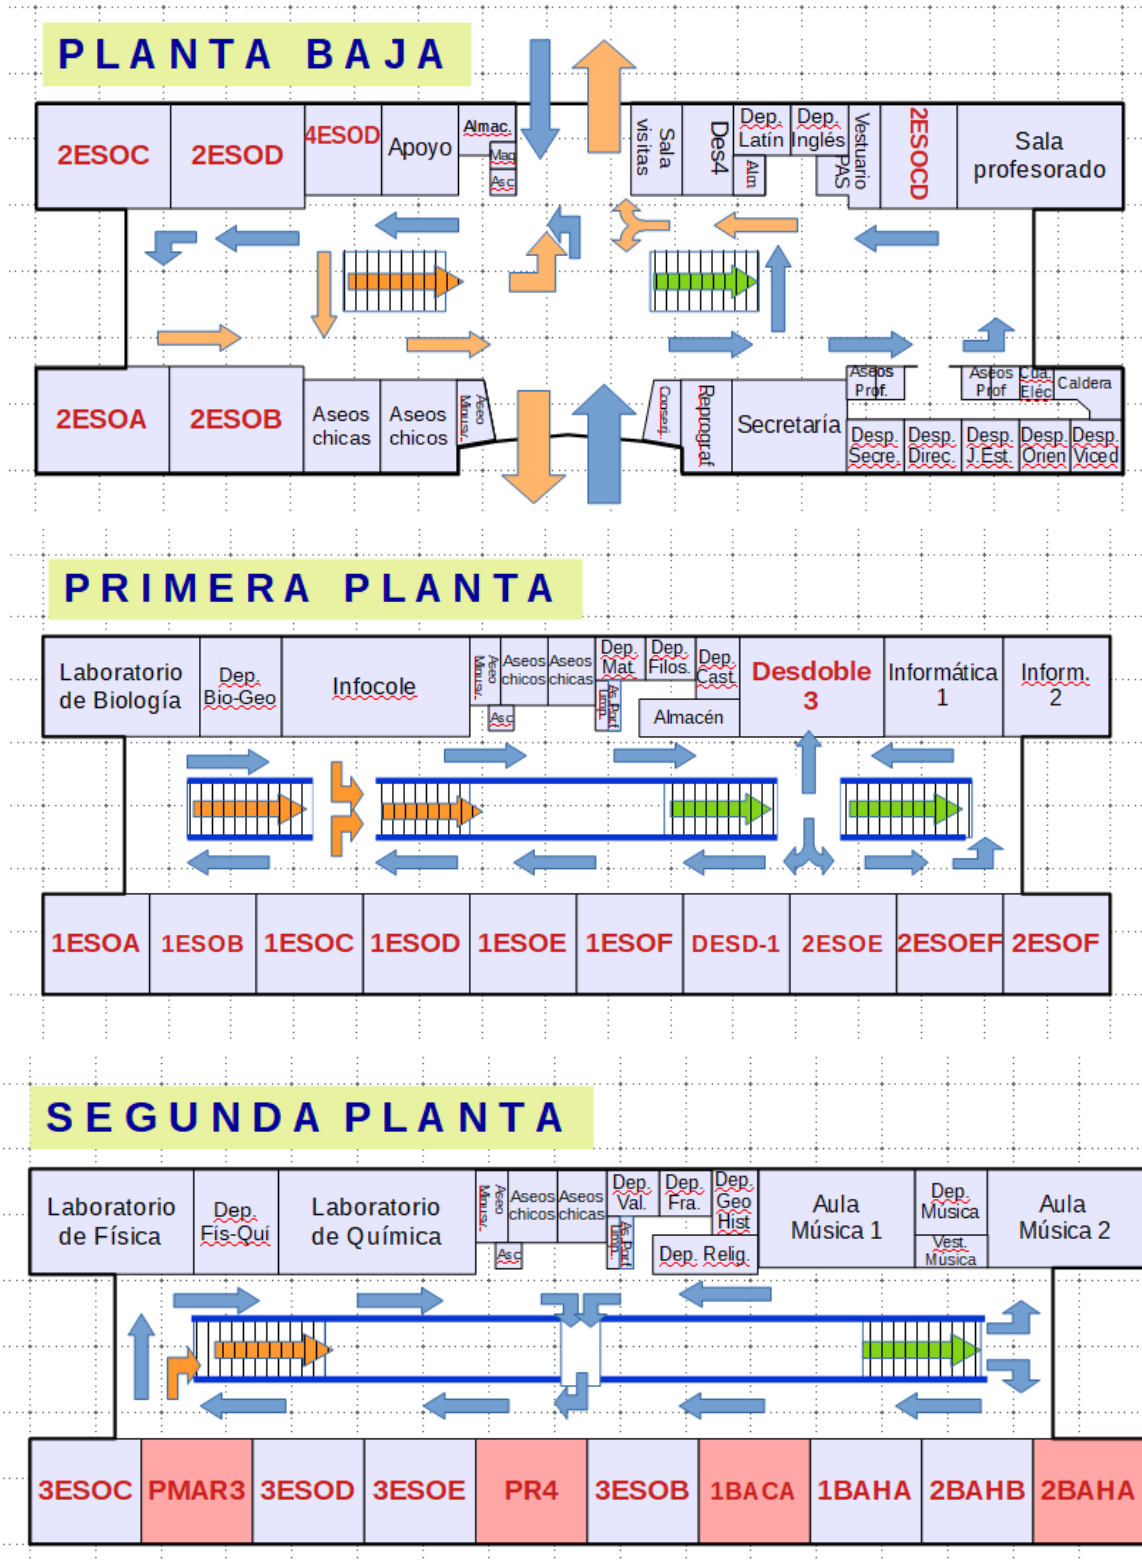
PLANTA BAJA

2ESOC
2ESOD
4ESOD
Apoyo
Almac.
Mag
Asc
Sala visitas
Des4
Dep. Latín
Dep. Inglés
Alm
Vestuario PAS
2ESOCD
Sala profesorado

2ESOA
2ESOB
Aseos chicas
Aseos chicos
Aseo Minusv.
Conserj.
Reprograf.
Secretaría
Aseos Prof.
Aseos Prof
Cua. Eléc
Caldera
Desp. Secre.
Desp. Direc.
Desp. J.Est.
Desp. Orien
Desp. Viced

PRIMERA PLANTA

Laboratorio de Biología
Dep. Bio-Geo
Infocole
Aseo Minusv.
Aseos chicos
Aseos chicas
Asc
Dep. Mat
Dep. Filos.
Dep. Cast
As. Pers. Limp.
Almacén
Desdoble 3
Informática 1
Inform. 2

1ESOA
1ESOB
1ESOC
1ESOD
1ESOE
1ESOF
DESD-1
2ESOE
2ESOEF
2ESOF

SEGUNDA PLANTA

Laboratorio de Física
Dep. Fis-Qui
Laboratorio de Química
Aseo Minusv.
Aseos chicos
Aseos chicas
Asc
Dep. Val.
Dep. Fra.
Dep. Geo Hist
As. Pers. Limp.
Dep. Relig.
Aula Música 1
Dep. Música
Vest. Música
Aula Música 2

3ESOC
PMAR3
3ESOD
3ESOE
PR4
3ESOB
1BACA
1BAHA
2BAHB
2BAHA